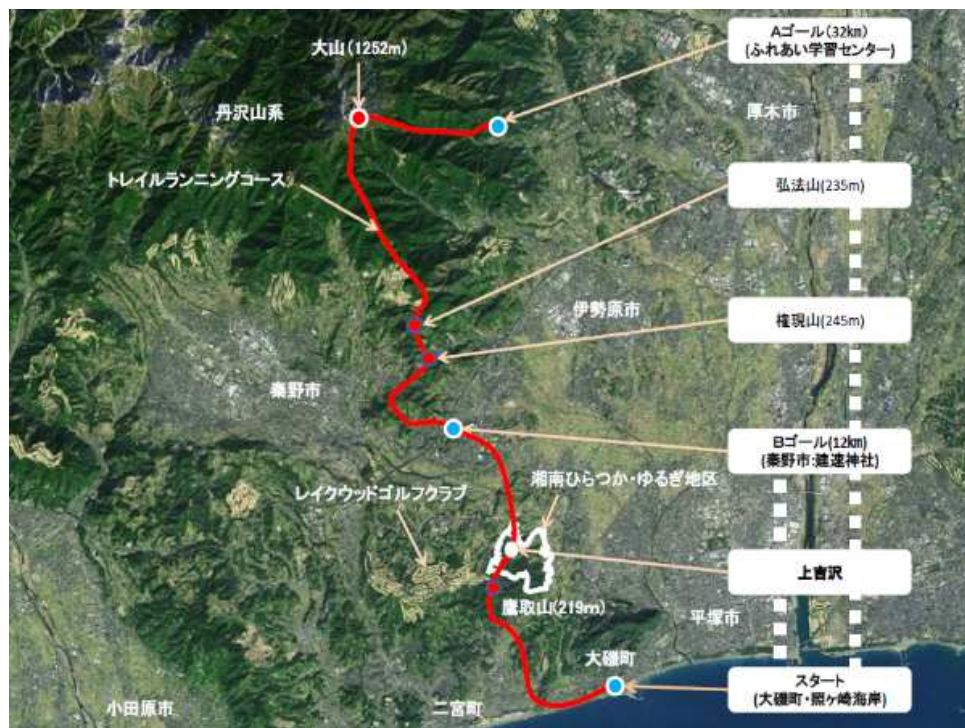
大山(1252m)

丹沢山系

トレイルランニングコース

Aゴール(32km)
(ふれあい学習センター)

厚木市

弘法山(235m)

伊勢原市

権現山(245m)

秦野市

Bゴール(12km)
(秦野市:曽屋神社)

湘南ひらつか・ゆるぎ地区

レイクウッドゴルフクラブ

上吉沢

鷹取山(219m)

平塚市

大磯町

スタート
(大磯町・照ヶ崎海岸)

小田原市

二宮町